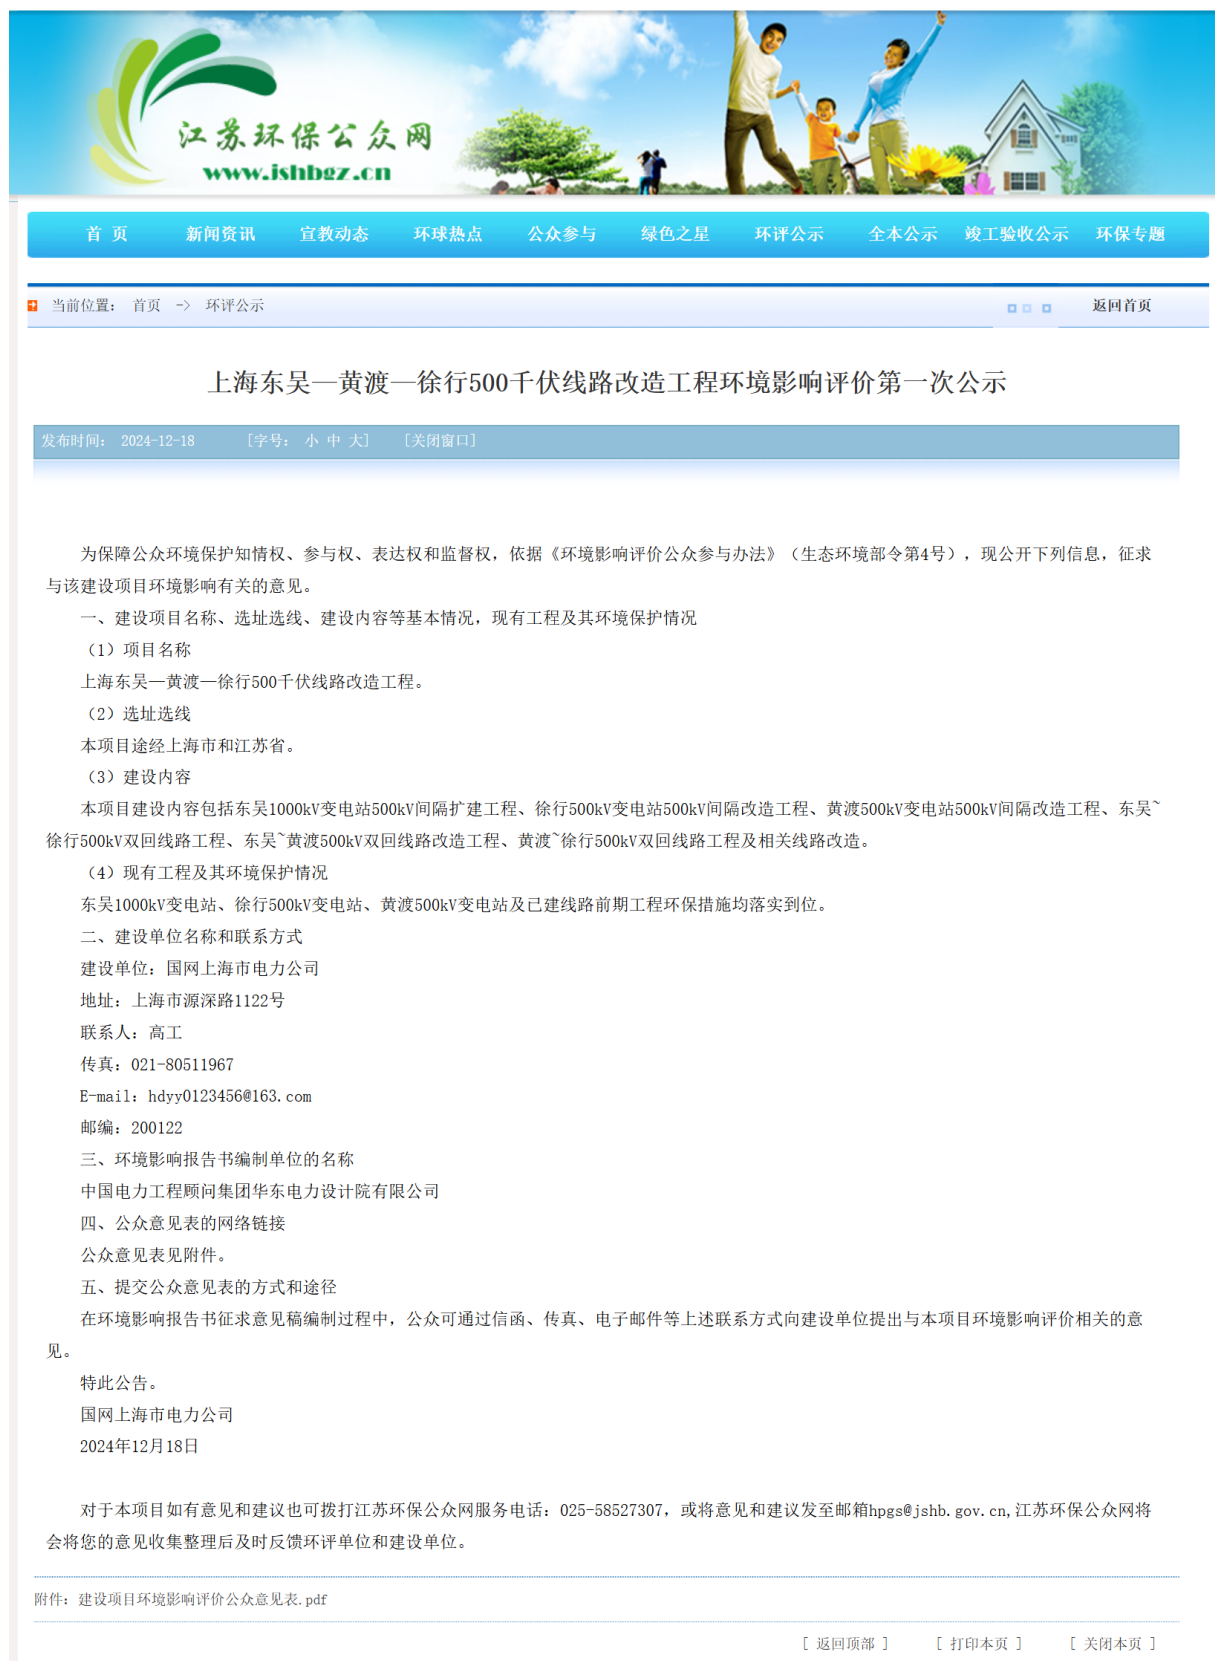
江苏环保公众网
www.jshbgz.cn

首页 新闻资讯 宣教动态 环球热点 公众参与 绿色之星 环评公示 全本公示 竣工验收公示 环保专题

当前位置： 首页 -> 环评公示 返回首页

上海东吴—黄渡—徐行500千伏线路改造工程环境影响评价第一次公示

发布时间： 2024-12-18 [字号： 小 中 大] [关闭窗口]

为保障公众环境保护知情权、参与权、表达权和监督权，依据《环境影响评价公众参与办法》（生态环境部令第4号），现公开下列信息，征求与该建设项目环境影响有关的意见。

一、建设项目名称、选址选线、建设内容等基本情况，现有工程及其环境保护情况

（1）项目名称

上海东吴—黄渡—徐行500千伏线路改造工程。

（2）选址选线

本项目途经上海市和江苏省。

（3）建设内容

本项目建设内容包括东吴1000kV变电站500kV间隔扩建工程、徐行500kV变电站500kV间隔改造工程、黄渡500kV变电站500kV间隔改造工程、东吴~徐行500kV双回线路工程、东吴~黄渡500kV双回线路改造工程、黄渡~徐行500kV双回线路工程及相关线路改造。

（4）现有工程及其环境保护情况

东吴1000kV变电站、徐行500kV变电站、黄渡500kV变电站及已建线路前期工程环保措施均落实到位。

二、建设单位名称和联系方式

建设单位：国网上海市电力公司

地址：上海市源深路1122号

联系人：高工

传真：021-80511967

E-mail：hdyy0123456@163.com

邮编：200122

三、环境影响报告书编制单位的名称

中国电力工程顾问集团华东电力设计院有限公司

四、公众意见表的网络链接

公众意见表见附件。

五、提交公众意见表的方式和途径

在环境影响报告书征求意见稿编制过程中，公众可通过信函、传真、电子邮件等上述联系方式向建设单位提出与本项目环境影响评价相关的意见。

特此公告。

国网上海市电力公司

2024年12月18日

对于本项目如有意见和建议也可拨打江苏环保公众网服务电话：025-58527307，或将意见和建议发至邮箱hpgs@jshb.gov.cn,江苏环保公众网将会将您的意见收集整理后及时反馈环评单位和建设单位。

附件：建设项目环境影响评价公众意见表.pdf

[ 返回顶部 ] [ 打印本页 ] [ 关闭本页 ]